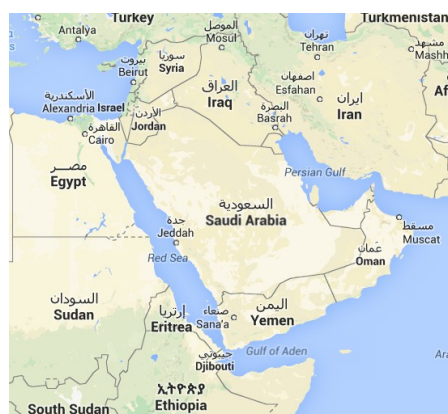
Turkey
Antalya
الموصل
Mosul
Turkmenistan
تهران
Tehran
Mashh
سوريا
Syria
بيروت
Beirut
العراق
Iraq
اصفهان
Esfahan
ايران
Iran
Af
الأسكندرية
Alexandria
Israel
الأردن
Jordan
القاهرة
Cairo
البصرة
Basrah
Persian Gulf
مصر
Egypt
السعودية
Saudi Arabia
جدة
Jeddah
مسقط
Muscat
عمان
Oman
Red Sea
السودان
Sudan
إرتريا
Eritrea
صنعاء
Sana'a
اليمن
Yemen
Gulf of Aden
Ara
جيبوتي
Djibouti
ኢትዮጵያ
Ethiopia
South Sudan